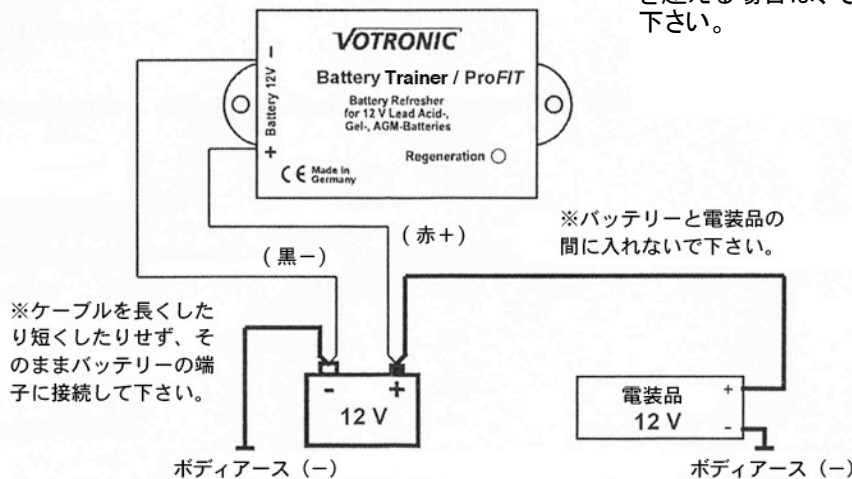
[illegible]
下さい。

VOTRONIC

Battery Trainer / ProFIT

Battery Refresher for 12 V Lead Acid-, Gel-, AGM-Batteries

Battery 12V − +

Regeneration

CE Made in Germany

※バッテリーと電装品の間に入れないで下さい。

（赤＋）

（黒−）

※ケーブルを長くしたり短くしたりせず、そのままバッテリーの端子に接続して下さい。

- +
12 V

電装品
12 V
+
-

ボディアース（−）

ボディアース（−）